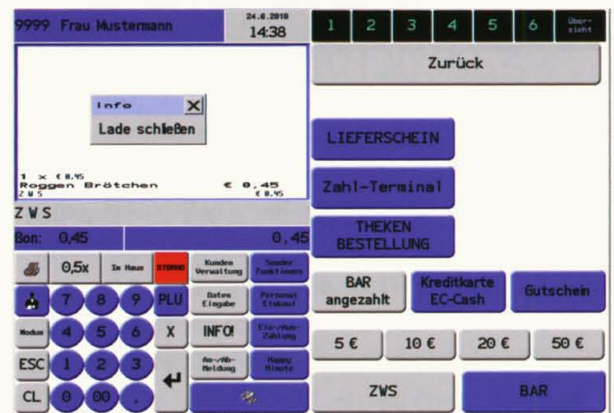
9999 Frau Mustermann
24.6.2018
14:38
1 2 3 4 5 6 Über-sicht
Zurück

Info
Lade schließen

1 x € 0,45
Roggen Brötchen € 0,45
ZWS € 0,45

ZWS
Bon: 0,45
0,45

LIEFERSCHEIN
Zahl-Terminal
THEKEN BESTELLUNG

0,5x
Im Haus
STORNO
Kunden Verwaltung
Sonder Funktionen
7 8 9 PLU
Daten Eingabe
Personal Einkauf
Modus 4 5 6 X
INFO!
Ein-/Aus-Zahlung
ESC 1 2 3
An-/Ab-Meldung
Happy Minute
CL 0 00 ,

BAR angezahlt
Kreditkarte EC-Cash
Gutschein
5 €
10 €
20 €
50 €
ZWS
BAR